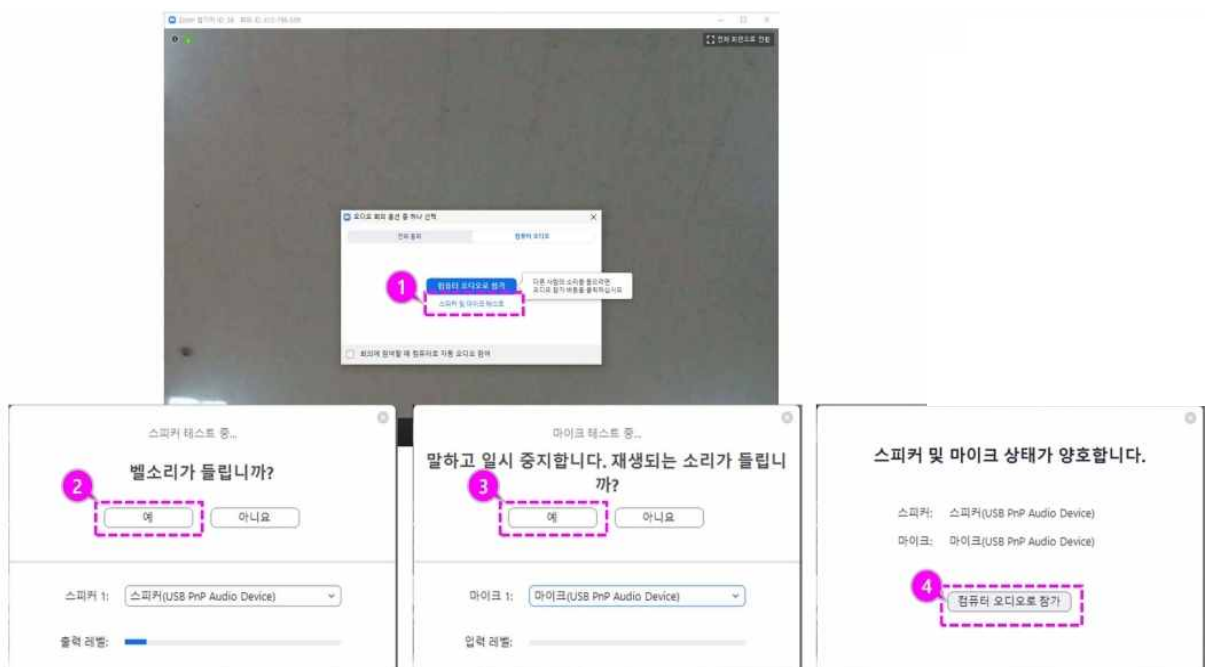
Zoom 참가자 ID: 38 회의 ID: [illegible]

전체 화면으로 전환

오디오 회의 옵션 중 하나 선택

전화 통화

컴퓨터 오디오

1

컴퓨터 오디오로 참가

스피커 및 마이크 테스트

다른 사람의 소리를 들으려면 오디오 참가 버튼을 클릭하십시오

회의에 참여할 때 컴퓨터로 자동 오디오 참여

스피커 테스트 중...

벨소리가 들립니까?

2

예

아니요

스피커 1:

스피커(USB PnP Audio Device)

출력 레벨:

마이크 테스트 중...

말하고 일시 중지합니다. 재생되는 소리가 들립니까?

3

예

아니요

마이크 1:

마이크(USB PnP Audio Device)

입력 레벨:

스피커 및 마이크 상태가 양호합니다.

스피커: 스피커(USB PnP Audio Device)

마이크: 마이크(USB PnP Audio Device)

4

컴퓨터 오디오로 참가